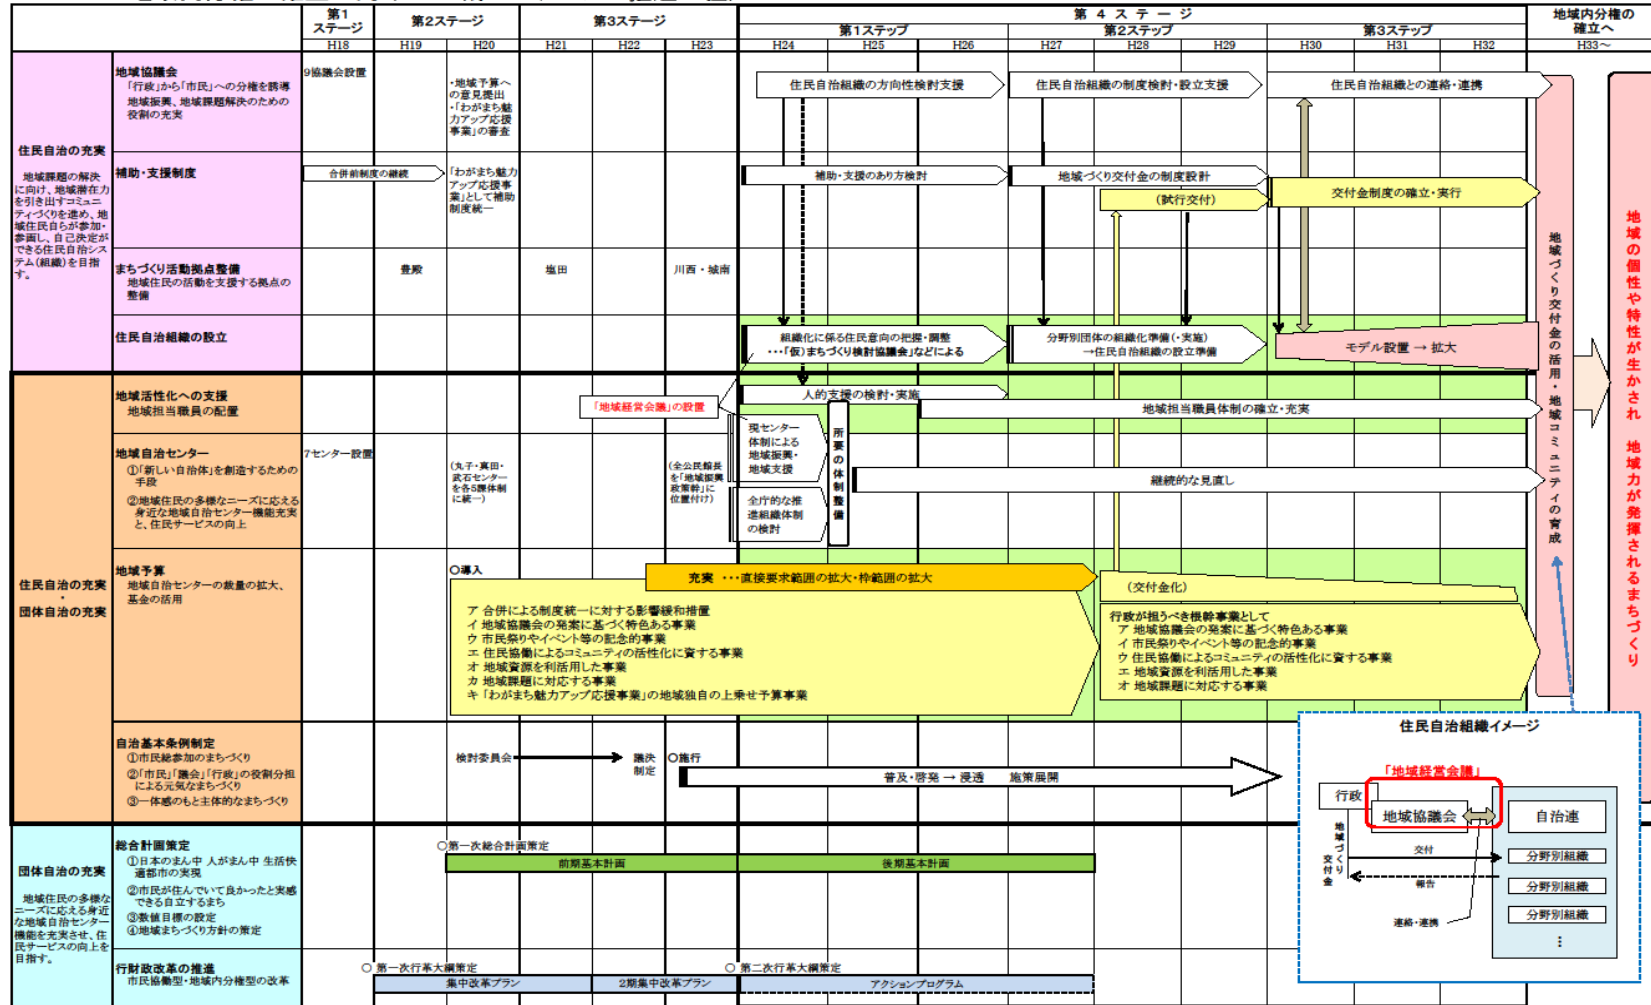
| | 第1ステージ | 第2ステージ | | 第3ステージ | | | 第4ステージ 第1ステップ | | | 第2ステップ | | | 第3ステップ | | | 地域内分権の確立へ |
|---|---|---|---|---|---|---|---|---|---|---|---|---|---|---|---|---|
| | H18 | H19 | H20 | H21 | H22 | H23 | H24 | H25 | H26 | H27 | H28 | H29 | H30 | H31 | H32 | H33～ |

住民自治の充実

地域課題の解決に向け、地域潜在力を引き出すコミュニティづくりを進め、地域住民自らが参加・参画し、自己決定ができる住民自治システム(組織)を目指す。

地域協議会
「行政」から「市民」への分権を誘導
地域振興、地域課題解決のための役割の充実

9協議会設置

・地域予算への意見提出
・「わがまち魅力アップ応援事業」の審査

住民自治組織の方向性検討支援
住民自治組織の制度検討・設立支援
住民自治組織との連絡・連携

補助・支援制度
合併前制度の継続
「わがまち魅力アップ応援事業」として補助制度統一
補助・支援のあり方検討
地域づくり交付金の制度設計
(試行交付)
交付金制度の確立・実行

まちづくり活動拠点整備
地域住民の活動を支援する拠点の整備
豊殿
塩田
川西・城南

住民自治組織の設立
組織化に係る住民意向の把握・調整
…「(仮)まちづくり検討協議会」などによる
分野別団体の組織化準備(・実施)
→住民自治組織の設立準備
モデル設置 → 拡大

地域づくり交付金の活用・地域コミュニティの育成

地域の個性や特性が生かされ　地域力が発揮されるまちづくり

住民自治の充実
・
団体自治の充実

地域活性化への支援
地域担当職員の配置
「地域経営会議」の設置
人的支援の検討・実施
地域担当職員体制の確立・充実

地域自治センター
①「新しい自治体」を創造するための手段
②地域住民の多様なニーズに応える身近な地域自治センター機能充実と、住民サービスの向上
7センター設置
(丸子・真田・武石センターを各5課体制に統一)
(全公民館長を「地域振興政策幹」に位置付け)
現センター体制による地域振興・地域支援
全庁的な推進組織体制の検討
所要の体制整備
継続的な見直し

地域予算
地域自治センターの裁量の拡大、基金の活用
○導入
充実 …直接要求範囲の拡大・枠範囲の拡大
(交付金化)
ア 合併による制度統一に対する影響緩和措置
イ 地域協議会の発案に基づく特色ある事業
ウ 市民祭りやイベント等の記念的事業
エ 住民協働によるコミュニティの活性化に資する事業
オ 地域資源を利活用した事業
カ 地域課題に対応する事業
キ「わがまち魅力アップ応援事業」の地域独自の上乗せ予算事業
行政が担うべき根幹事業として
ア 地域協議会の発案に基づく特色ある事業
イ 市民祭りやイベント等の記念的事業
ウ 住民協働によるコミュニティの活性化に資する事業
エ 地域資源を利活用した事業
オ 地域課題に対応する事業

自治基本条例制定
①市民総参加のまちづくり
②「市民」「議会」「行政」の役割分担による元気なまちづくり
③一体感のもと主体的なまちづくり
検討委員会
議決制定
○施行
普及・啓発 → 浸透　施策展開

住民自治組織イメージ
「地域経営会議」
行政
地域協議会
自治連
地域づくり交付金
交付
報告
連絡・連携
分野別組織
分野別組織
分野別組織
⋮

団体自治の充実

地域住民の多様なニーズに応える身近な地域自治センター機能を充実させ、住民サービスの向上を目指す。

総合計画策定
①日本のまん中 人がまん中 生活快適都市の実現
②市民が住んでいて良かったと実感できる自立するまち
③数値目標の設定
④地域まちづくり方針の策定
○第一次総合計画策定
前期基本計画
後期基本計画

行財政改革の推進
市民協働型・地域内分権型の改革
○第一次行革大綱策定
集中改革プラン
2期集中改革プラン
○第二次行革大綱策定
アクションプログラム